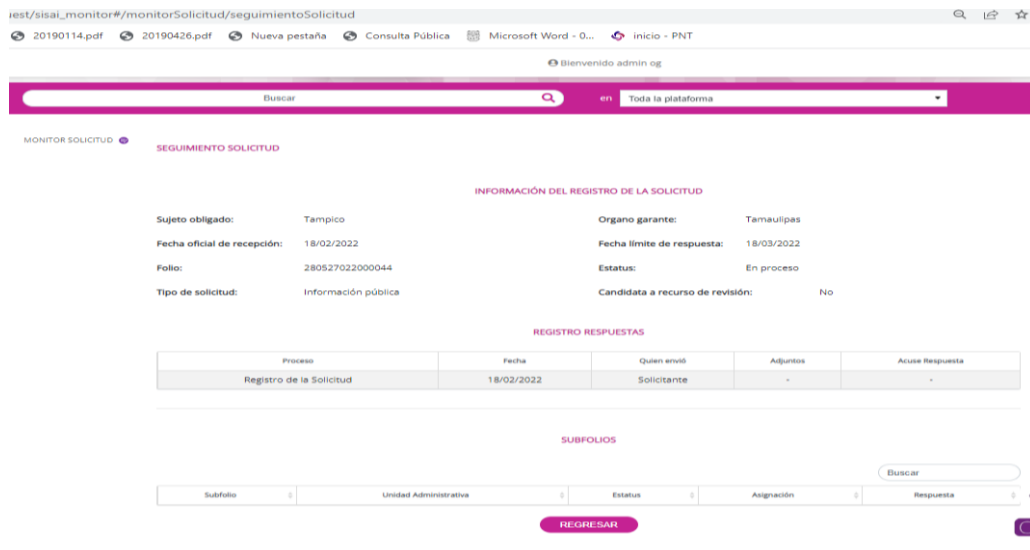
uest/sisai_monitor#/monitorSolicitud/seguimientoSolicitud

20190114.pdf 20190426.pdf Nueva pestaña Consulta Pública Microsoft Word - 0... inicio - PNT

Bienvenido admin og

Buscar en Toda la plataforma

MONITOR SOLICITUD

SEGUIMIENTO SOLICITUD

INFORMACIÓN DEL REGISTRO DE LA SOLICITUD

Sujeto obligado: Tampico
Organo garante: Tamaulipas
Fecha oficial de recepción: 18/02/2022
Fecha límite de respuesta: 18/03/2022
Folio: 280527022000044
Estatus: En proceso
Tipo de solicitud: Información pública
Candidata a recurso de revisión: No

REGISTRO RESPUESTAS

| Proceso | Fecha | Quien envió | Adjuntos | Acuse Respuesta |
|---|---|---|---|---|
| Registro de la Solicitud | 18/02/2022 | Solicitante | - | - |

SUBFOLIOS

Buscar

| Subfolio | Unidad Administrativa | Estatus | Asignación | Respuesta |
|---|---|---|---|---|

REGRESAR